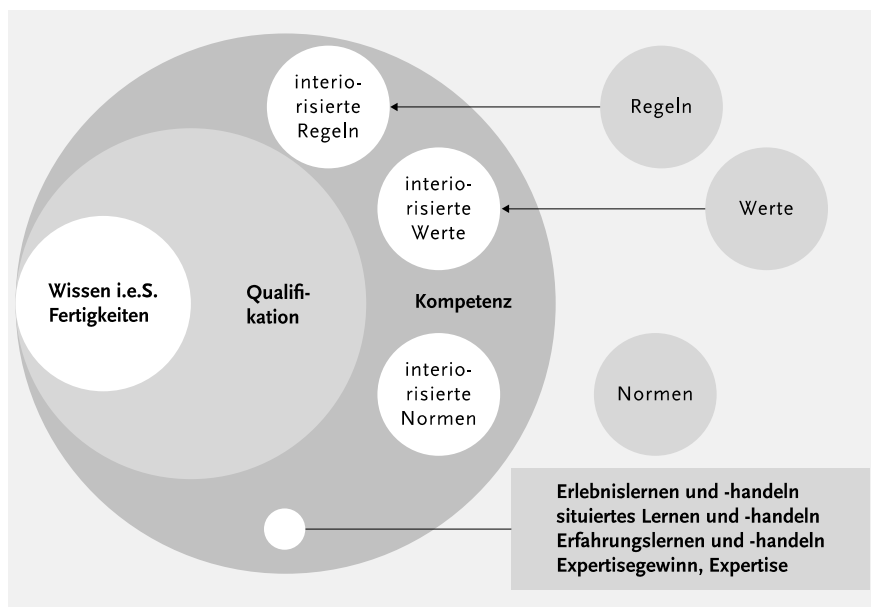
interiorisierte Regeln

Regeln

interiorisierte Werte

Werte

Wissen i.e.S. Fertigkeiten

Qualifikation

Kompetenz

interiorisierte Normen

Normen

Erlebnislernen und -handeln
situiertes Lernen und -handeln
Erfahrungslernen und -handeln
Expertisegewinn, Expertise